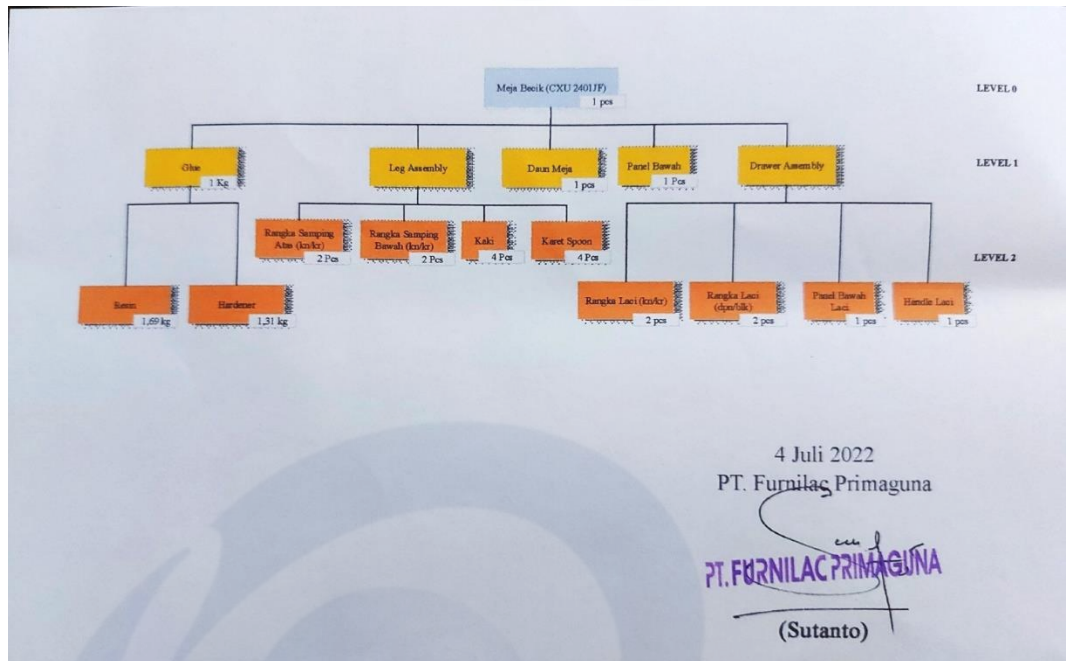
Meja Beoik (CXU 2401JF)
1 pcs

LEVEL 0

Glue
1 Kg

Leg Assembly

Daun Meja
1 pcs

Panel Bawah
1 Pcs

Drawer Assembly

LEVEL 1

Rangka Samping Atas (kn/kr)
2 Pcs

Rangka Samping Bawah (kn/kr)
2 Pcs

Kaki
4 Pcs

Karet Spoon
4 Pcs

LEVEL 2

Resin
1,69 kg

Hardener
1,31 kg

Rangka Laci (kn/kr)
2 pcs

Rangka Laci (dpn/blk)
2 pcs

Panel Bawah Laci
1 pcs

Handle Laci
1 pcs

4 Juli 2022
PT. Furnilac Primaguna

PT. FURNILAC PRIMAGUNA

(Sutanto)